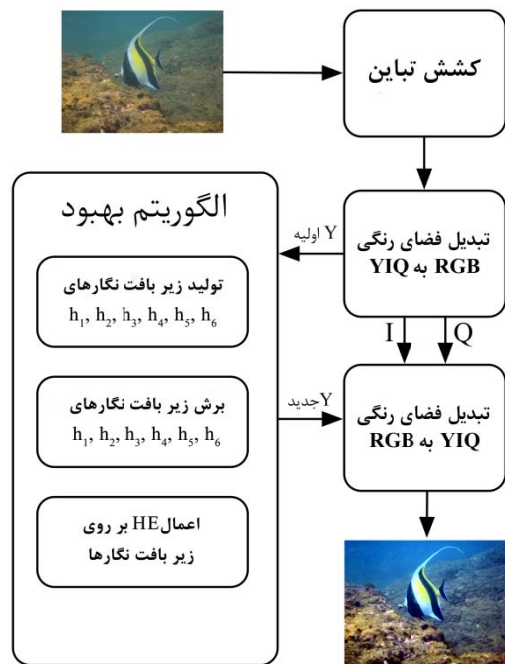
کشش تباین

تبدیل فضای رنگی RGB به YIQ

Y اولیه

الگوریتم بهبود

تولید زیر بافت نگارهای
$h_1, h_2, h_3, h_4, h_5, h_6$

برش زیر بافت نگارهای
$h_1, h_2, h_3, h_4, h_5, h_6$

اعمال HE بر روی زیر بافت نگارها

I

Q

Y جدید

تبدیل فضای رنگی YIQ به RGB